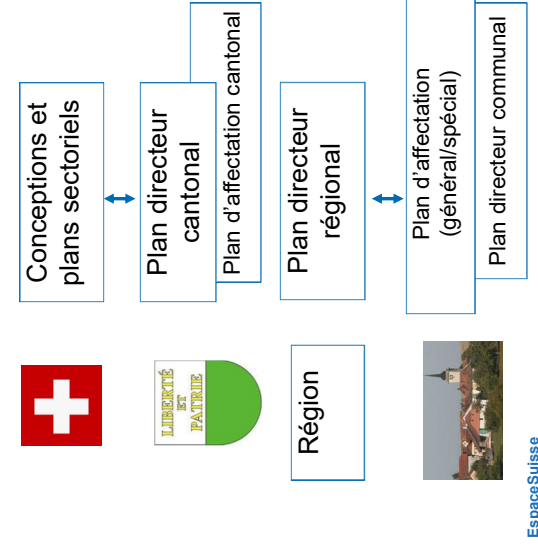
Conceptions et plans sectoriels

Plan directeur cantonal

Plan d'affectation cantonal

Plan directeur régional

Plan d'affectation (général/spécial)

Plan directeur communal

LIBERTÉ ET PATRIE

Région

EspaceSuisse